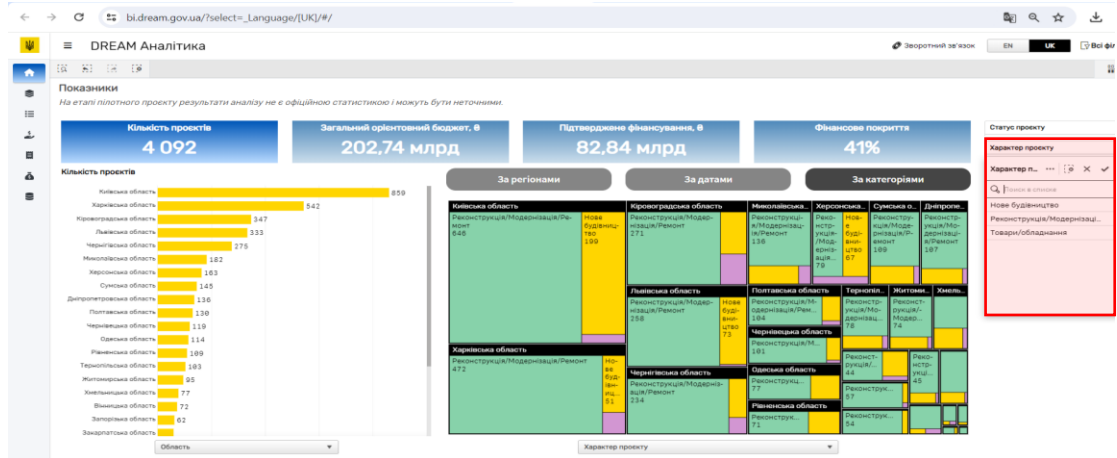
bi.dream.gov.ua/?select=_Language/[UK]/#/

DREAM Аналітика

Зворотний зв'язок EN UK Всі фі

Показники

На етапі пілотного проекту результати аналізу не є офіційною статистикою і можуть бути неточними.

Кількість проєктів
4 092

Загальний орієнтовний бюджет, ₴
202,74 млрд

Підтверджене фінансування, ₴
82,84 млрд

Фінансове покриття
41%

Кількість проєктів

| Область | Кількість |
|---|---|
| Київська область | 859 |
| Харківська область | 542 |
| Кіровоградська область | 347 |
| Львівська область | 333 |
| Чернігівська область | 275 |
| Миколаївська область | 182 |
| Херсонська область | 163 |
| Сумська область | 145 |
| Дніпропетровська область | 136 |
| Полтавська область | 130 |
| Чернівецька область | 119 |
| Одеська область | 114 |
| Рівненська область | 109 |
| Тернопільська область | 103 |
| Житомирська область | 95 |
| Хмельницька область | 77 |
| Вінницька область | 72 |
| Запорізька область | 62 |
| Закарпатська область | |

За регіонами
За датами
За категоріями

Київська область
Реконструкція/Модернізація/Ремонт 646
Нове будівництво 199

Харківська область
Реконструкція/Модернізація/Ремонт 472
Нове будівництво 51

Кіровоградська область
Реконструкція/Модернізація/Ремонт 271

Львівська область
Реконструкція/Модернізація/Ремонт 258
Нове будівництво 73

Чернігівська область
Реконструкція/Модернізація/Ремонт 234

Миколаївська...
Реконструкція/Модернізація/Ремонт 138

Херсонська...
Реконструкція/Модернізація/Ремонт 79
Нове будівництво 67

Сумська о...
Реконструкція/Модернізація/Ремонт 109

Дніпропе...
Реконструкція/Модернізація/Ремонт 107

Полтавська область
Реконструкція/Модернізація/Рем... 104

Терноп...
Реконструкція/Модер... 78

Житоми...
Реконструкція/Модер... 74

Хмель...

Чернівецька область
Реконструкція/М... 101

Одеська область
Реконструкція/... 77

Рівненська область
Реконструкція/... 71

Реконструкція/... 44
Реконструкція/... 45
Реконструкція/... 57
Реконструкція/... 54

Область
Характер проєкту

Статус проєкту
Характер проєкту
Характер п...
Пошук в списку
Нове будівництво
Реконструкція/Модернізаці...
Товари/обладнання